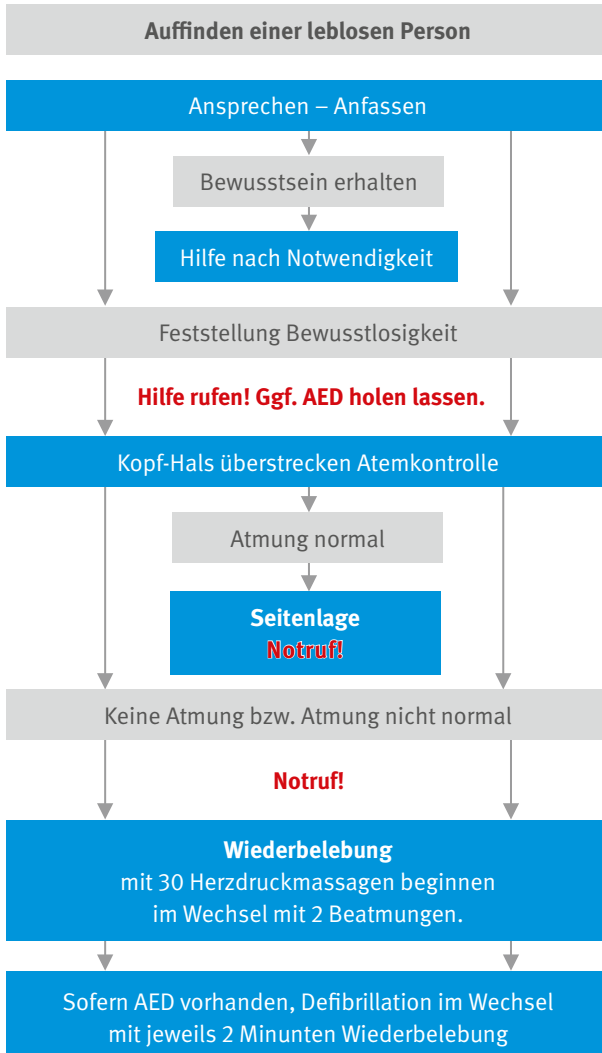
Auffinden einer leblosen Person

Ansprechen – Anfassen

Bewusstsein erhalten

Hilfe nach Notwendigkeit

Feststellung Bewusstlosigkeit

Hilfe rufen! Ggf. AED holen lassen.

Kopf-Hals überstrecken Atemkontrolle

Atmung normal

Seitenlage
Notruf!

Keine Atmung bzw. Atmung nicht normal

Notruf!

Wiederbelebung
mit 30 Herzdruckmassagen beginnen
im Wechsel mit 2 Beatmungen.

Sofern AED vorhanden, Defibrillation im Wechsel mit jeweils 2 Minunten Wiederbelebung